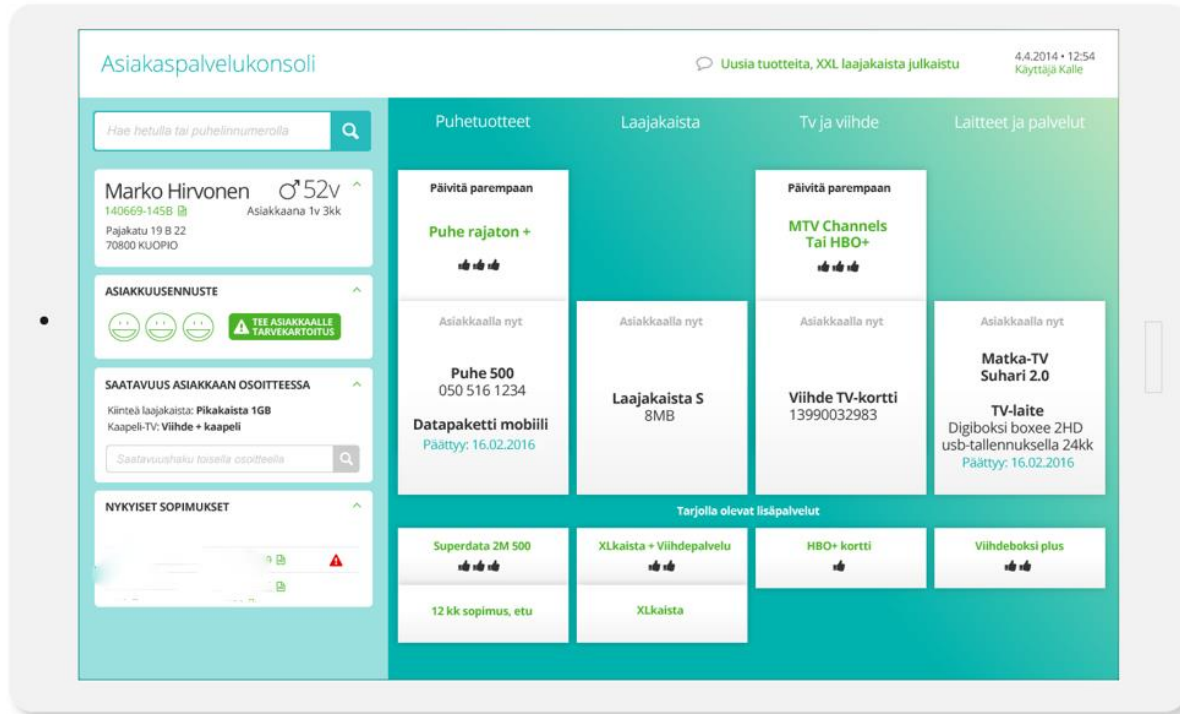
Asiakaspalvelukonsoli

Uusia tuotteita, XXL laajakaista julkaistu

4.4.2014 • 12:54
Käyttäjä Kalle

Hae hetulla tai puhelinnumerolla

Marko Hirvonen ♂52v
140669-145B
Asiakkaana 1v 3kk
Pajakatu 19 B 22
70800 KUOPIO

ASIAKKUUSENNUSTE

TEE ASIAKKAALLE TARVEKARTOITUS

SAATAVUUS ASIAKKAAN OSOITTEESSA
Kiinteä laajakaista: Pikakaista 1GB
Kaapeli-TV: Viihde + kaapeli

Saatavuushaku toisella osoitteella

NYKYISET SOPIMUKSET

Puhetuotteet

Laajakaista

Tv ja viihde

Laitteet ja palvelut

Päivitä parempaan
Puhe rajaton +

Päivitä parempaan
MTV Channels
Tai HBO+

Asiakkaalla nyt
Puhe 500
050 516 1234
Datapaketti mobiili
Päättyy: 16.02.2016

Asiakkaalla nyt
Laajakaista S
8MB

Asiakkaalla nyt
Viihde TV-kortti
13990032983

Asiakkaalla nyt
Matka-TV
Suhari 2.0
TV-laite
Digiboksi boxee 2HD
usb-tallennuksella 24kk
Päättyy: 16.02.2016

Tarjolla olevat lisäpalvelut

Superdata 2M 500

XLkaista + Viihdepalvelu

HBO+ kortti

Viihdeboksi plus

12 kk sopimus, etu

XLkaista